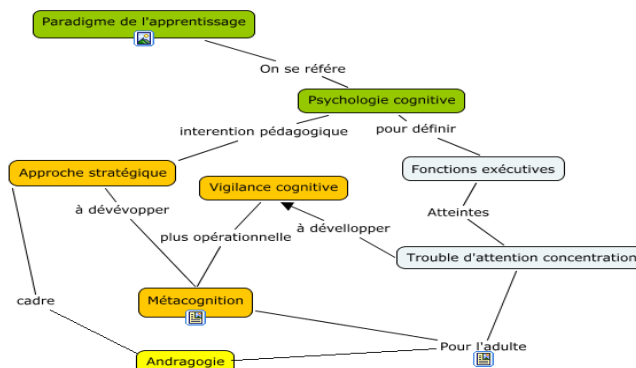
Paradigme de l'apprentissage

On se référe

Psychologie cognitive

interention pédagogique

pour définir

Approche stratégique

Vigilance cognitive

Fonctions exécutives

à dévévopper

plus opérationnelle

à dévellopper

Atteintes

Trouble d'attention concentration

cadre

Métacognition

Pour l'adulte

Andragogie